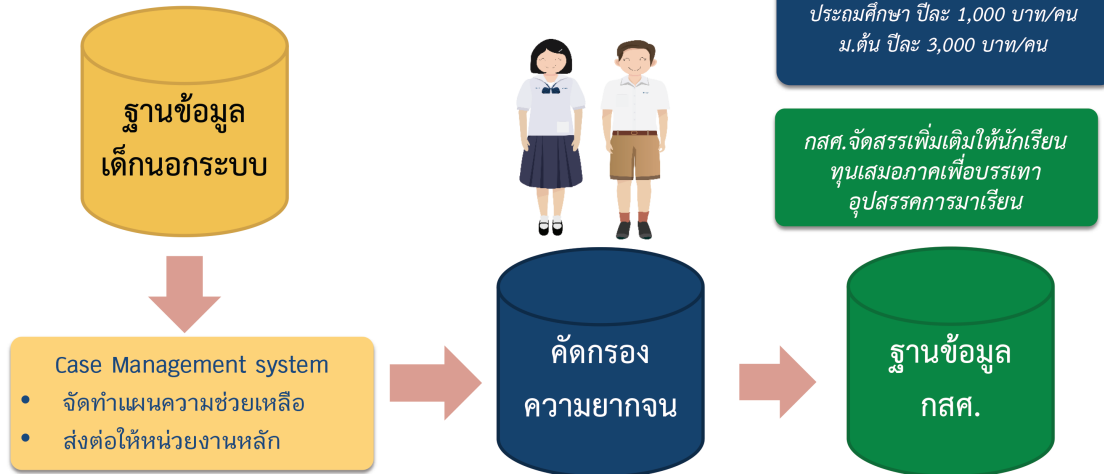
ประถมศึกษา ปีละ 1,000 บาท/คน
ม.ต้น ปีละ 3,000 บาท/คน

ฐานข้อมูล
เด็กนอกระบบ

กสศ.จัดสรรเพิ่มเติมให้นักเรียนทุนเสมอภาคเพื่อบรรเทาอุปสรรคการมาเรียน

Case Management system
• จัดทำแผนความช่วยเหลือ
• ส่งต่อให้หน่วยงานหลัก

คัดกรอง
ความยากจน

ฐานข้อมูล
กสศ.